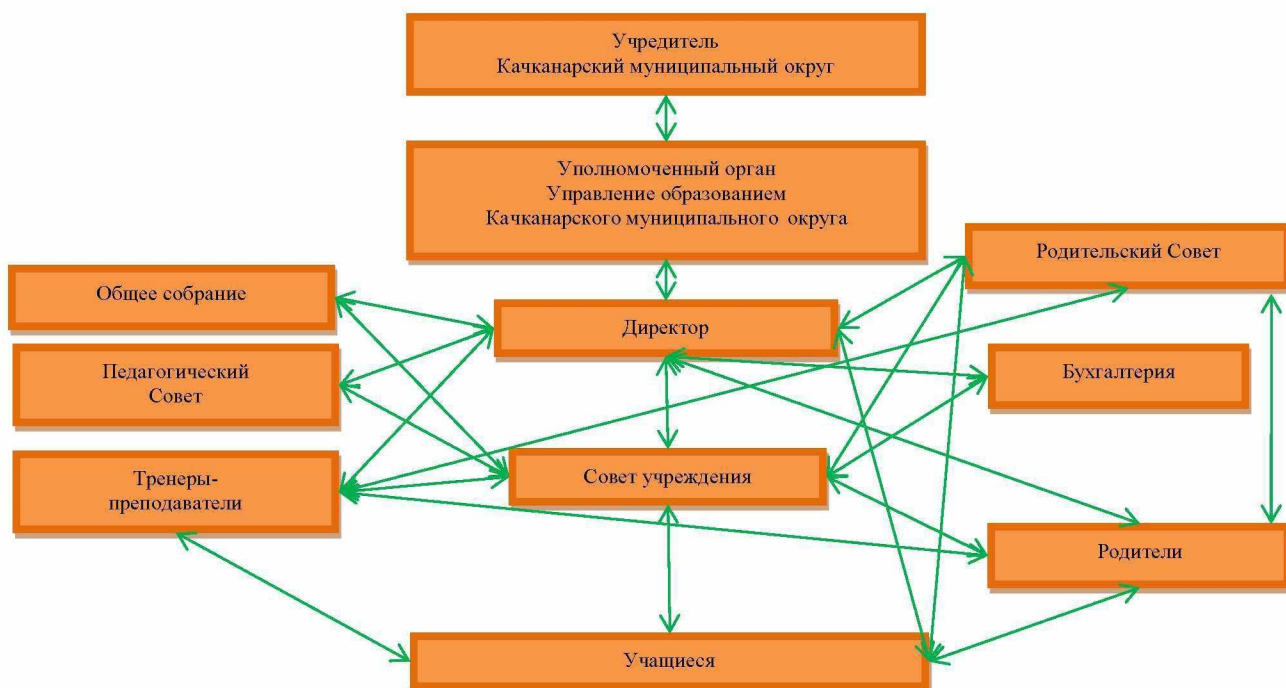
Учредитель
Качканарский муниципальный округ

Уполномоченный орган
Управление образованием
Качканарского муниципального округа

Родительский Совет

Общее собрание

Директор

Педагогический
Совет

Бухгалтерия

Тренеры-преподаватели

Совет учреждения

Родители

Учащиеся